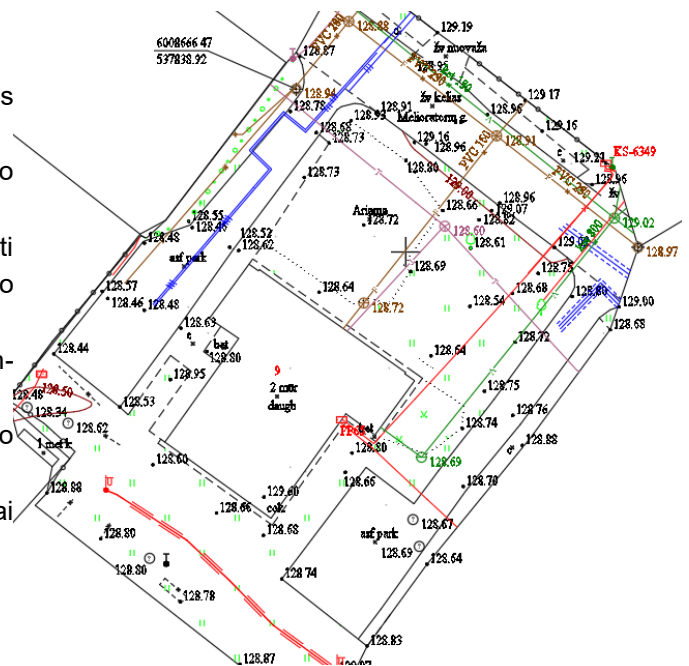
s
o
ti
o
n-
o
ai

6008666.47
537838.92
PVC 250
128.88
129.19
žv.moovača
PVC 200
129.35
160
žv.kelias
128.96
129.17
128.87
128.94
128.78
128.91
128.93
Melioratorių g.
129.16
128.65
128.73
128.96
PVC 150
128.91
129.16
129.23
KS-6349
128.80
128.73
PVC 200
128.96
128.96
129.07
Ariama
128.66
128.72
128.82
129.02
128.55
128.46
128.52
128.60
128.61
129.03
128.97
128.48
128.62
128.69
128.75
asf.park
128.57
128.64
128.68
128.54
128.86
129.00
128.46
128.48
128.72
128.63
128.68
128.44
bet
128.80
128.72
128.64
9
2 mūr
daugb.
128.95
128.75
128.48
128.50
128.53
128.76
128.34
128.62
128.74
bet
128.88
1 mėrk
128.80
128.60
128.69
128.70
128.88
128.66
129.60
128.66
cok
128.67
128.80
128.68
asf.park
128.69
128.64
128.80
128.74
128.78
128.83
128.87